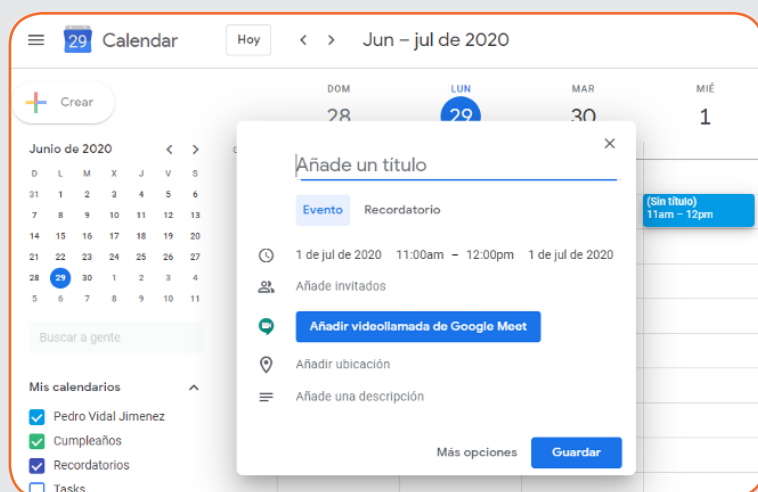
29 Calendar

Hoy

Jun – jul de 2020

Crear

DOM 28

LUN 29

MAR 30

MIÉ 1

Junio de 2020

| D | L | M | X | J | V | S |
|---|---|---|---|---|---|---|
| 31 | 1 | 2 | 3 | 4 | 5 | 6 |
| 7 | 8 | 9 | 10 | 11 | 12 | 13 |
| 14 | 15 | 16 | 17 | 18 | 19 | 20 |
| 21 | 22 | 23 | 24 | 25 | 26 | 27 |
| 28 | 29 | 30 | 1 | 2 | 3 | 4 |
| 5 | 6 | 7 | 8 | 9 | 10 | 11 |

Buscar a gente

Mis calendarios

Pedro Vidal Jimenez

Cumpleaños

Recordatorios

Tasks

Añade un título

Evento

Recordatorio

1 de jul de 2020 11:00am – 12:00pm 1 de jul de 2020

Añade invitados

Añadir videollamada de Google Meet

Añadir ubicación

Añade una descripción

Más opciones

Guardar

(Sin título)
11am – 12pm